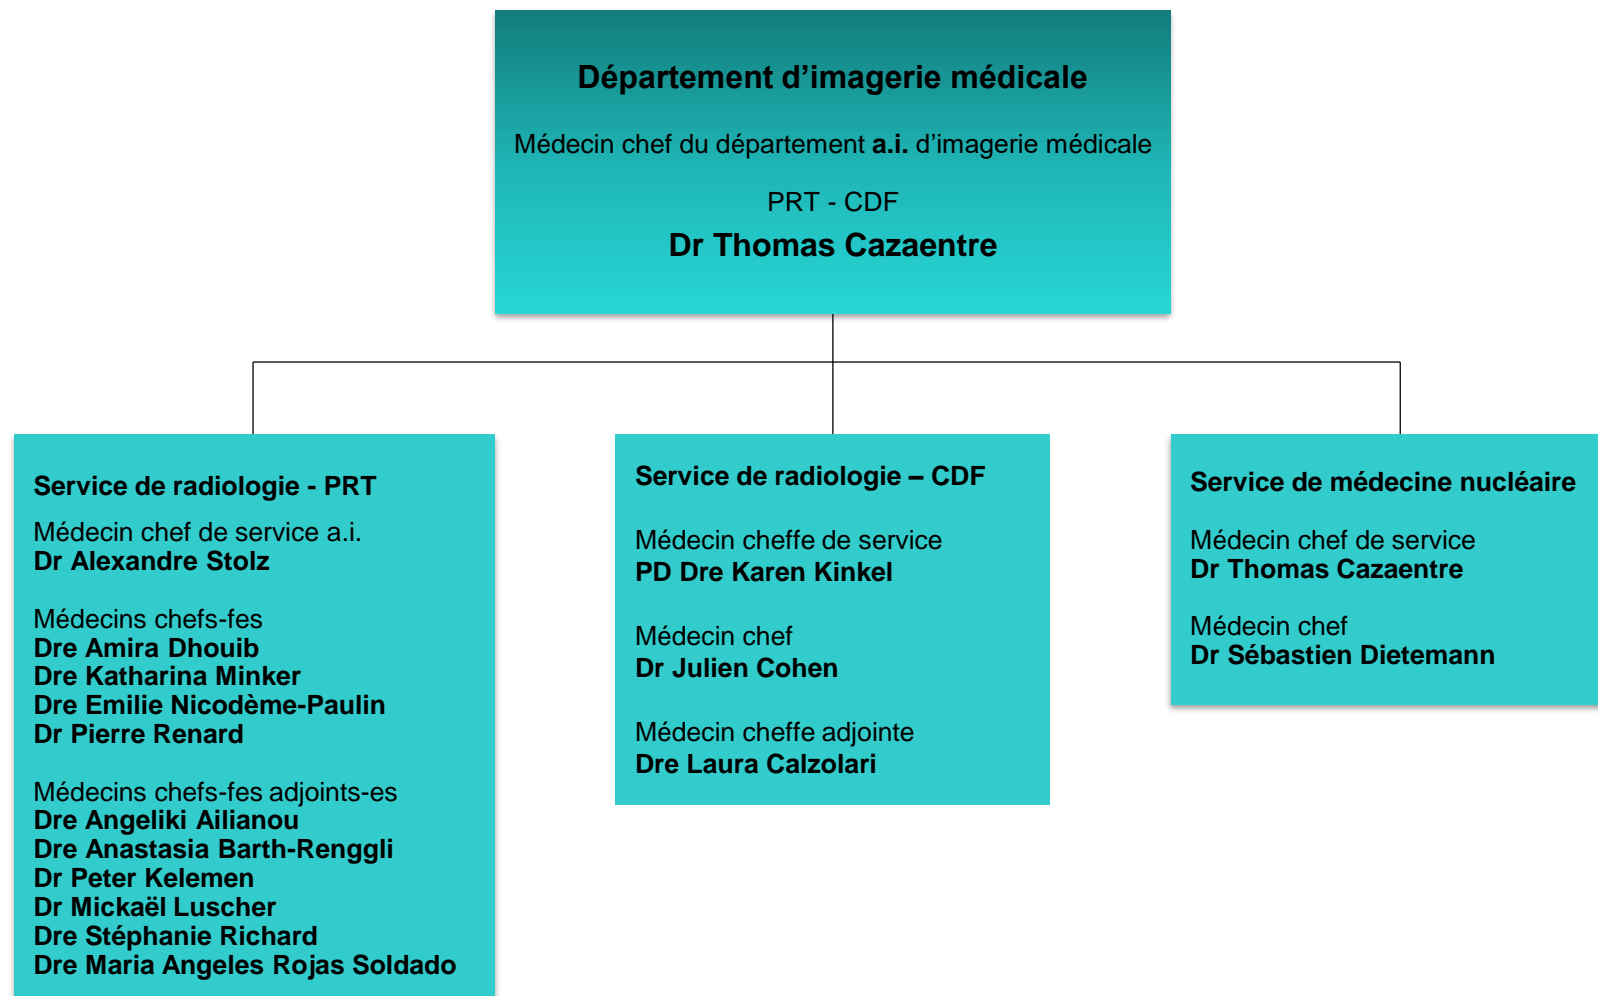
Département d’imagerie médicale

Médecin chef du département a.i. d’imagerie médicale

PRT - CDF

Dr Thomas Cazaentre

Service de radiologie - PRT

Médecin chef de service a.i.
Dr Alexandre Stolz

Médecins chefs-fes
Dre Amira Dhouib
Dre Katharina Minker
Dre Emilie Nicodème-Paulin
Dr Pierre Renard

Médecins chefs-fes adjoints-es
Dre Angeliki Ailianou
Dre Anastasia Barth-Renggli
Dr Peter Kelemen
Dr Mickaël Luscher
Dre Stéphanie Richard
Dre Maria Angeles Rojas Soldado

Service de radiologie – CDF

Médecin cheffe de service
PD Dre Karen Kinkel

Médecin chef
Dr Julien Cohen

Médecin cheffe adjointe
Dre Laura Calzolari

Service de médecine nucléaire

Médecin chef de service
Dr Thomas Cazaentre

Médecin chef
Dr Sébastien Dietemann